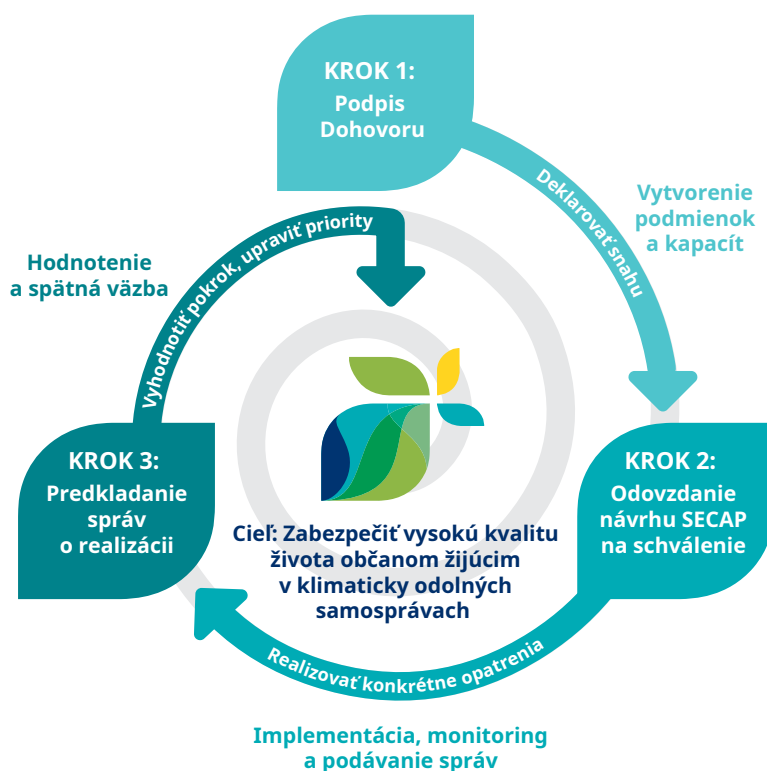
KROK 1:
Podpis Dohovoru

Deklarovať snahu

Vytvorenie podmienok a kapacít

KROK 2:
Odovzdanie návrhu SECAP na schválenie

Realizovať konkrétne opatrenia

Implementácia, monitoring a podávanie správ

KROK 3:
Predkladanie správ o realizácii

Vyhodnotiť pokrok, upraviť priority

Hodnotenie a spätná väzba

Cieľ: Zabezpečiť vysokú kvalitu života občanom žijúcim v klimaticky odolných samosprávach